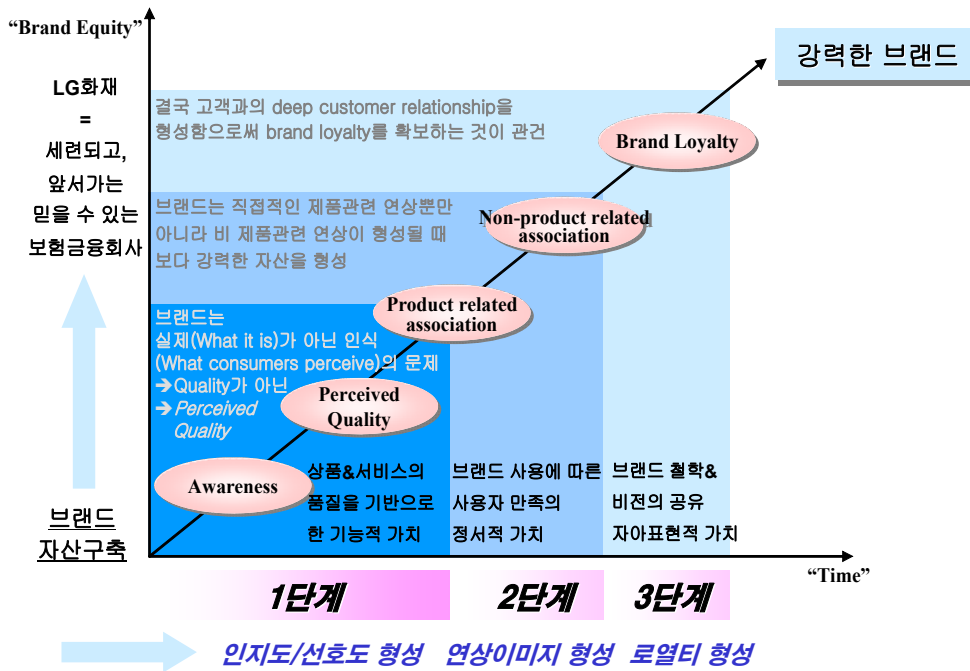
"Brand Equity"

LG화재 = 세련되고, 앞서가는 믿을 수 있는 보험금융회사

강력한 브랜드

결국 고객과의 deep customer relationship을 형성함으로써 brand loyalty를 확보하는 것이 관건

Brand Loyalty

브랜드는 직접적인 제품관련 연상뿐만 아니라 비 제품관련 연상이 형성될 때 보다 강력한 자산을 형성

Non-product related association

Product related association

브랜드는 실제(What it is)가 아닌 인식 (What consumers perceive)의 문제
➔Quality가 아닌
➔Perceived Quality

Perceived Quality

Awareness

상품&서비스의 품질을 기반으로 한 기능적 가치

브랜드 사용에 따른 사용자 만족의 정서적 가치

브랜드 철학& 비전의 공유 자아표현적 가치

브랜드 자산구축

"Time"

1단계

2단계

3단계

인지도/선호도 형성 연상이미지 형성 로열티 형성